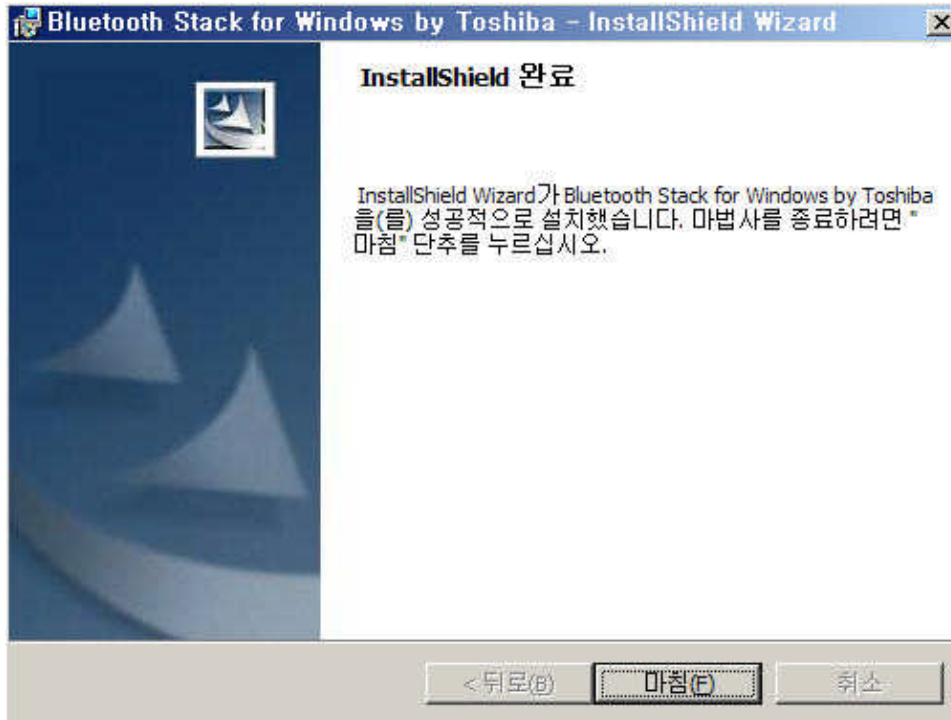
Bluetooth Stack for Windows by Toshiba - InstallShield Wizard

InstallShield 완료

InstallShield Wizard가 Bluetooth Stack for Windows by Toshiba을(를) 성공적으로 설치했습니다. 마법사를 종료하려면 "마침" 단추를 누르십시오.

< 뒤로(B) 마침(F) 취소